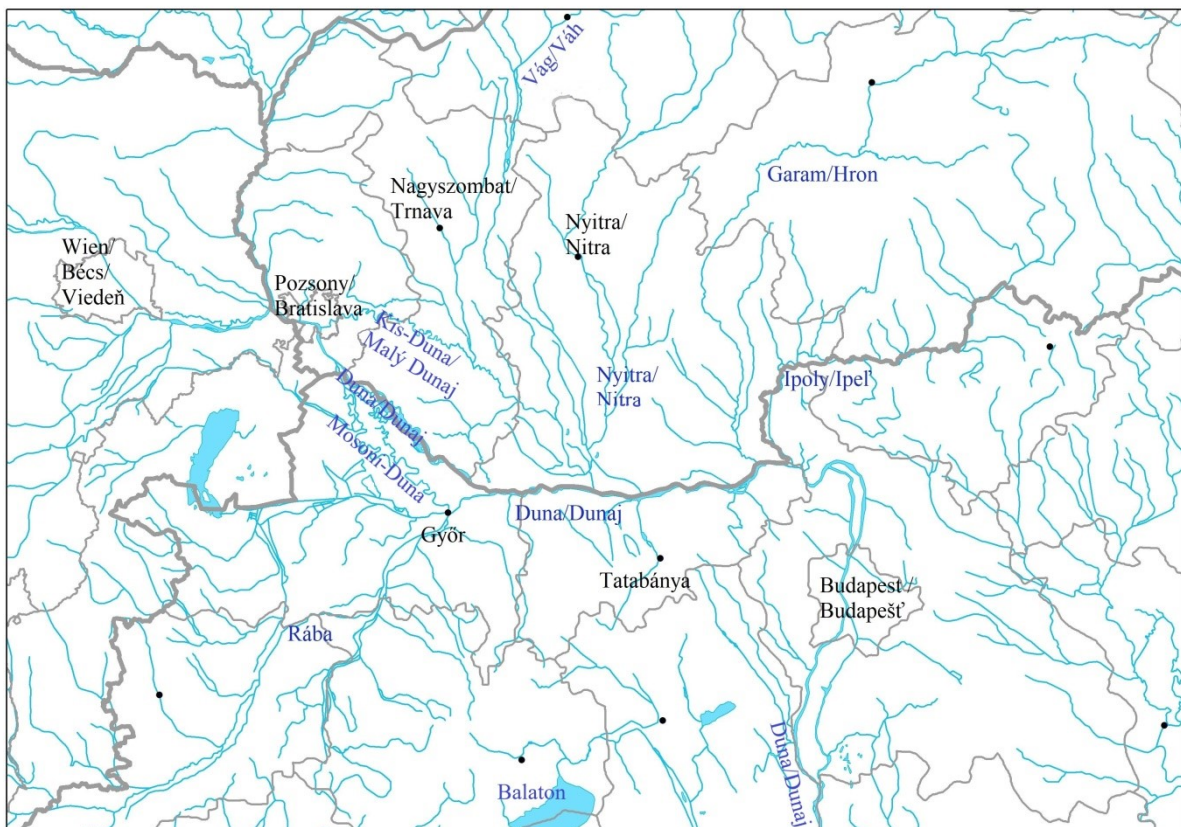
Vág/Váh

Garam/Hron

Nagyszombat/
Trnava

Nyitra/
Nitra

Wien/
Bécs/
Viedeň

Pozsony/
Bratislava

Kis-Duna/
Malý Dunaj

Nyitra/
Nitra

Ipoly/Ipeľ

Duna/Dunaj

Mosoni-Duna

Győr

Duna/Dunaj

Tatabánya

Budapest /
Budapešť

Rába

Duna/Dunaj

Balaton